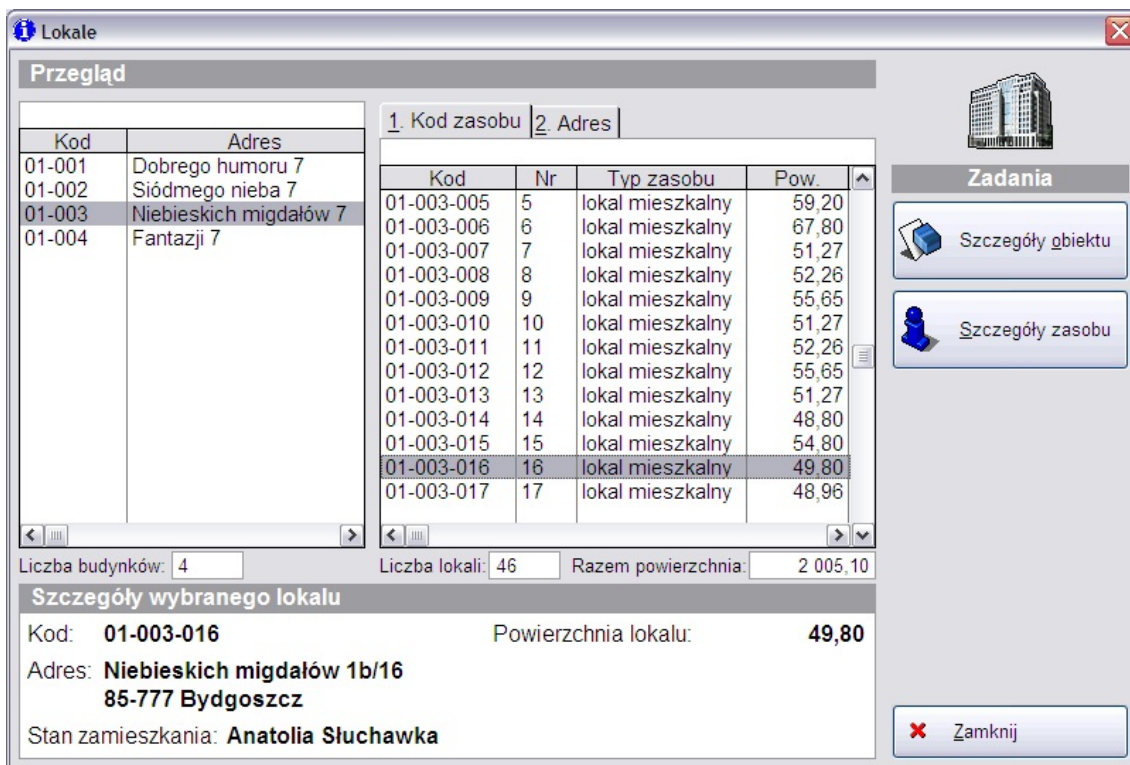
Lokale

Przegląd

| Kod | Adres |
|---|---|
| 01-001 | Dobrego humoru 7 |
| 01-002 | Siódmego nieba 7 |
| 01-003 | Niebieskich migdałów 7 |
| 01-004 | Fantazji 7 |

1. Kod zasobu 2. Adres

| Kod | Nr | Typ zasobu | Pow. |
|---|---|---|---|
| 01-003-005 | 5 | lokal mieszkalny | 59,20 |
| 01-003-006 | 6 | lokal mieszkalny | 67,80 |
| 01-003-007 | 7 | lokal mieszkalny | 51,27 |
| 01-003-008 | 8 | lokal mieszkalny | 52,26 |
| 01-003-009 | 9 | lokal mieszkalny | 55,65 |
| 01-003-010 | 10 | lokal mieszkalny | 51,27 |
| 01-003-011 | 11 | lokal mieszkalny | 52,26 |
| 01-003-012 | 12 | lokal mieszkalny | 55,65 |
| 01-003-013 | 13 | lokal mieszkalny | 51,27 |
| 01-003-014 | 14 | lokal mieszkalny | 48,80 |
| 01-003-015 | 15 | lokal mieszkalny | 54,80 |
| 01-003-016 | 16 | lokal mieszkalny | 49,80 |
| 01-003-017 | 17 | lokal mieszkalny | 48,96 |

Zadania

Szczegóły obiektu

Szczegóły zasobu

Liczba budynków: 4

Liczba lokali: 46

Razem powierzchnia: 2 005,10

Szczegóły wybranego lokalu

Kod: 01-003-016

Powierzchnia lokalu: 49,80

Adres: Niebieskich migdałów 1b/16
85-777 Bydgoszcz

Stan zamieszkania: Anatolia Słuchawka

Zamknij